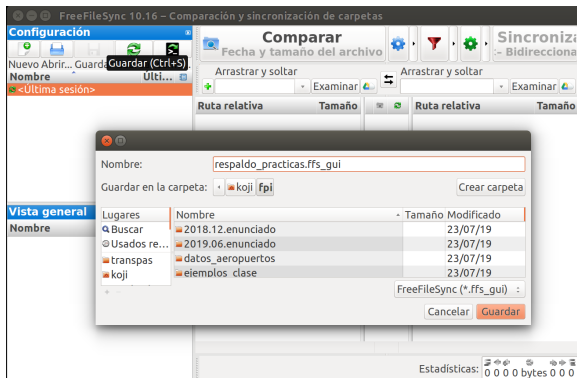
FreeFileSync 10.16 – Comparación y sincronización de carpetas

Configuración

Nuevo Abrir... Guarda

Guardar (Ctrl+S)

Nombre

Últi...

<Última sesión>

Comparar

Fecha y tamaño del archivo

Sincroniza

- Bidireccional

Arrastrar y soltar

Examinar

Arrastrar y soltar

Examinar

Ruta relativa

Tamaño

Ruta relativa

Tamaño

Vista general

Nombre

Nombre: respaldo_practicas.ffs_gui

Guardar en la carpeta: koji fpi

Crear carpeta

| Lugares | Nombre | Tamaño | Modificado |
|---|---|---|---|
| Buscar | 2018.12.enunciado | | 23/07/19 |
| Usados re... | 2019.06.enunciado | | 23/07/19 |
| transpas | datos_aeropuertos | | 23/07/19 |
| koji | ejemplos_clase | | 23/07/19 |

FreeFileSync (*.ffs_gui)

Cancelar

Guardar

Estadísticas: 0 0 0 0 bytes 0 0 0